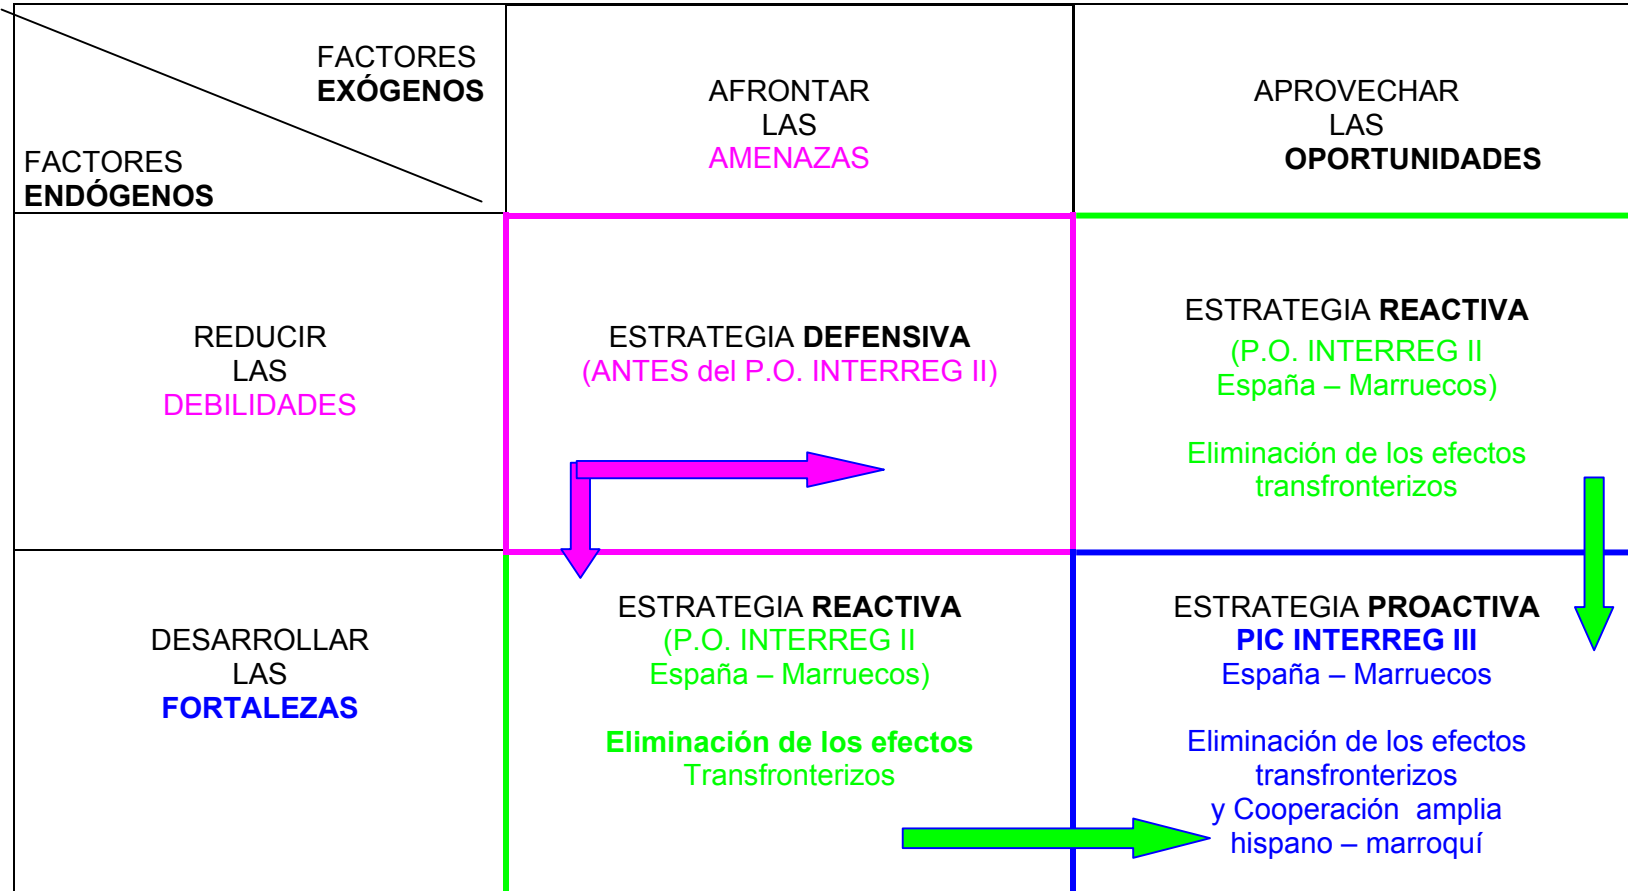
| FACTORES **EXÓGENOS** / FACTORES **ENDÓGENOS** | AFRONTAR LAS AMENAZAS | APROVECHAR LAS **OPORTUNIDADES** |
|---|---|---|
| REDUCIR LAS DEBILIDADES | ESTRATEGIA **DEFENSIVA** (ANTES del P.O. INTERREG II) | ESTRATEGIA **REACTIVA** (P.O. INTERREG II España – Marruecos) Eliminación de los efectos transfronterizos |
| DESARROLLAR LAS **FORTALEZAS** | ESTRATEGIA **REACTIVA** (P.O. INTERREG II España – Marruecos) **Eliminación de los efectos** Transfronterizos | ESTRATEGIA **PROACTIVA** **PIC INTERREG III** España – Marruecos Eliminación de los efectos transfronterizos y Cooperación amplia hispano – marroquí |